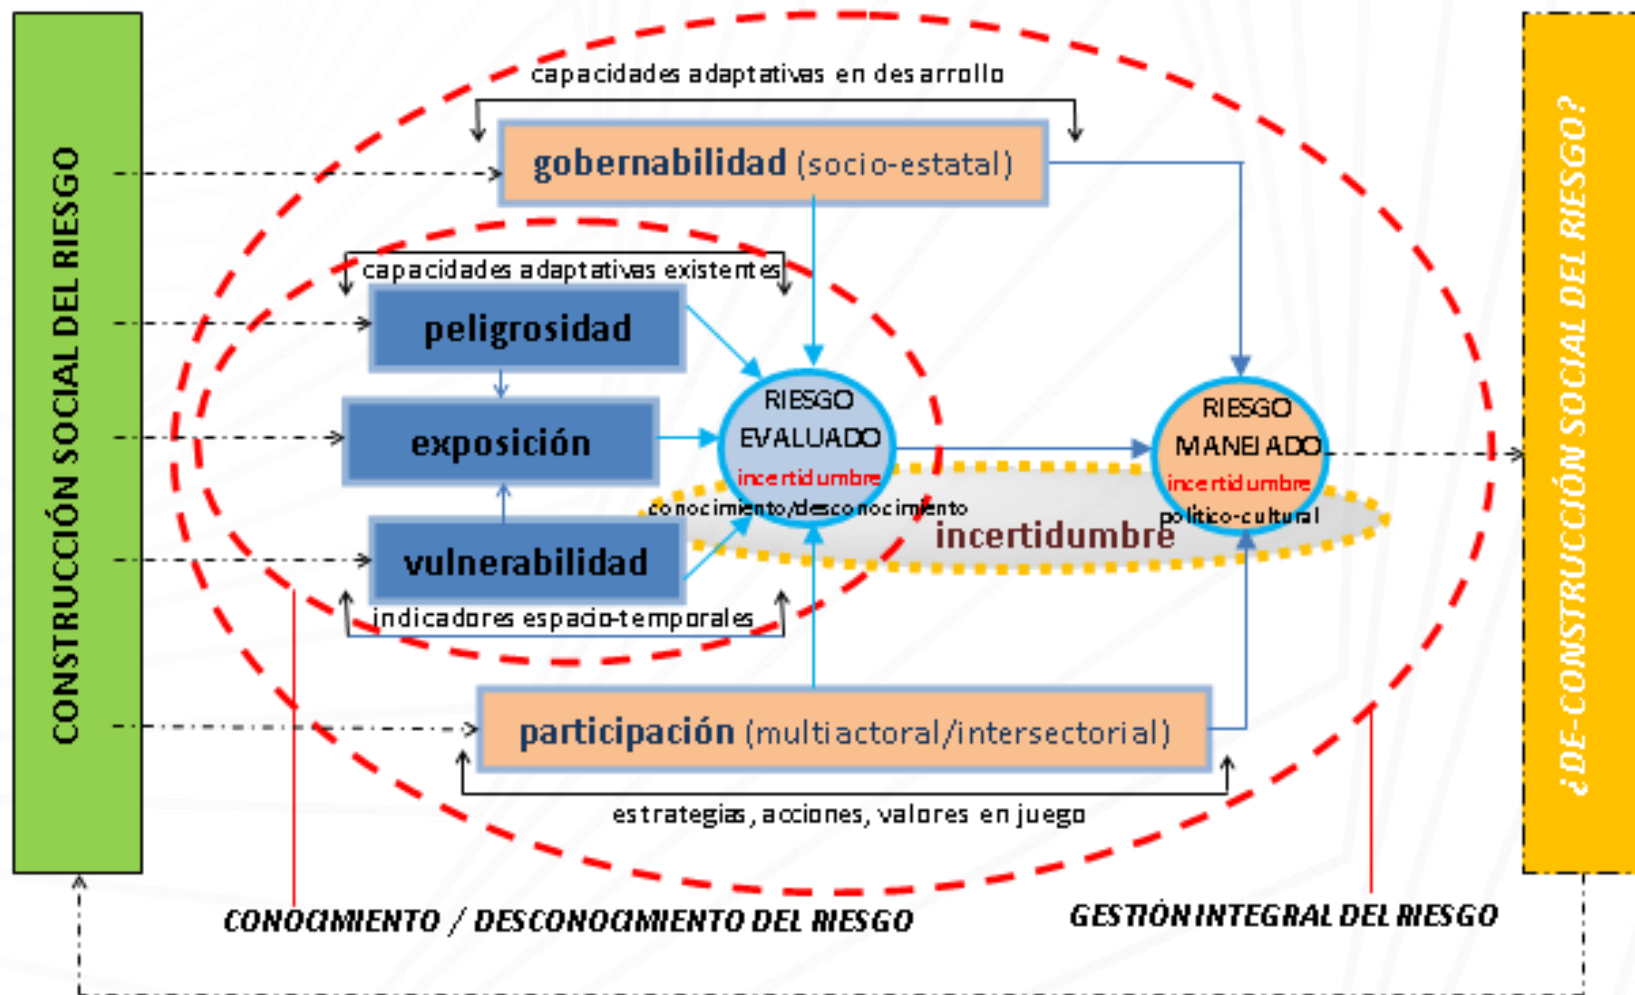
CONSTRUCCIÓN SOCIAL DEL RIESGO

capacidades adaptativas en desarrollo

gobernabilidad (socio-estatal)

capacidades adaptativas existentes

peligrosidad

exposición

vulnerabilidad

indicadores espacio-temporales

RIESGO EVALUADO
incertidumbre

conocimiento/desconocimiento

incertidumbre

RIESGO MANEJADO
incertidumbre

político-cultural

participación (multiactoral/intersectorial)

estrategias, acciones, valores en juego

CONOCIMIENTO / DESCONOCIMIENTO DEL RIESGO

GESTIÓN INTEGRAL DEL RIESGO

¿DE-CONSTRUCCIÓN SOCIAL DEL RIESGO?